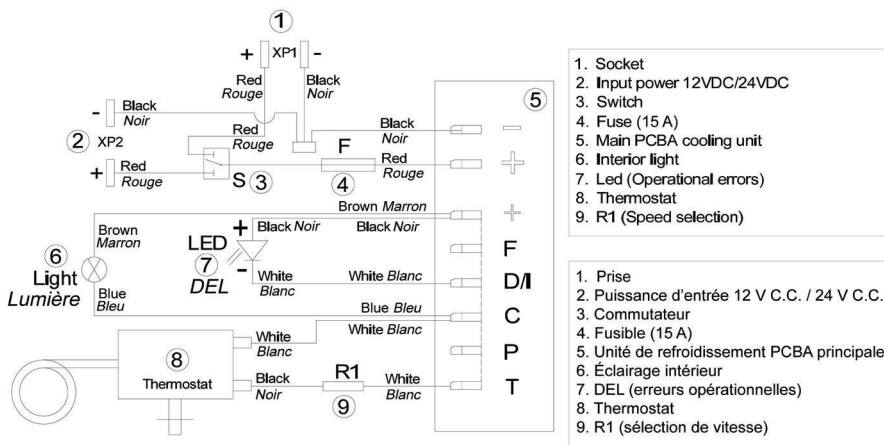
1
+ XP1 -
Red
Rouge
Black
Noir
- Black
Noir
2 XP2
+ Red
Rouge
Red
Rouge
S 3
Black
Noir
F
Red
Rouge
4
5
−
+
+
Brown Marron
Black Noir
Black Noir
Brown
Marron
LED
7
DEL
6
Light
Lumière
White
Blanc
White Blanc
Blue
Bleu
Blue Bleu
F
D/I
C
P
T
White
Blanc
White Blanc
8
Thermostat
Black
Noir
R1
9
White
Blanc

1. Socket
2. Input power 12VDC/24VDC
3. Switch
4. Fuse (15 A)
5. Main PCBA cooling unit
6. Interior light
7. Led (Operational errors)
8. Thermostat
9. R1 (Speed selection)

1. Prise
2. Puissance d’entrée 12 V C.C. / 24 V C.C.
3. Commutateur
4. Fusible (15 A)
5. Unité de refroidissement PCBA principale
6. Éclairage intérieur
7. DEL (erreurs opérationnelles)
8. Thermostat
9. R1 (sélection de vitesse)